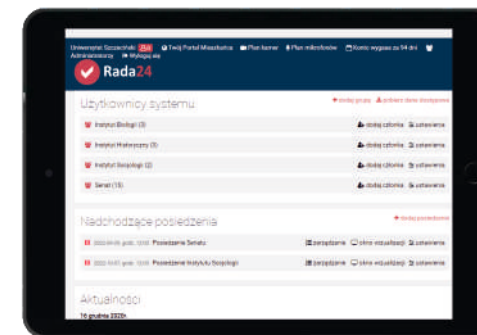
Uniwersytet Szczeciński 24 Twój Portal Mieszkańca Plan komór Plan mikrofonów Konto wygasa za 94 dni Administratora Wyloguj się

Rada24

Użytkownicy systemu

+ dodaj grupę + pobierz dane dostępowe

Instytut Biologii (3) dodaj członka ustawienia

Instytut Historyczny (3) dodaj członka ustawienia

Instytut Socjologii (2) dodaj członka ustawienia

Senat (15) dodaj członka ustawienia

Nadchodzące posiedzenie

+ dodaj posiedzenie

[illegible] Posiedzenie Senatu porządek okno wizualizacji ustawienia

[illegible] Posiedzenie Instytutu Socjologii porządek okno wizualizacji ustawienia

Aktualności

16 grudnia 2020r.